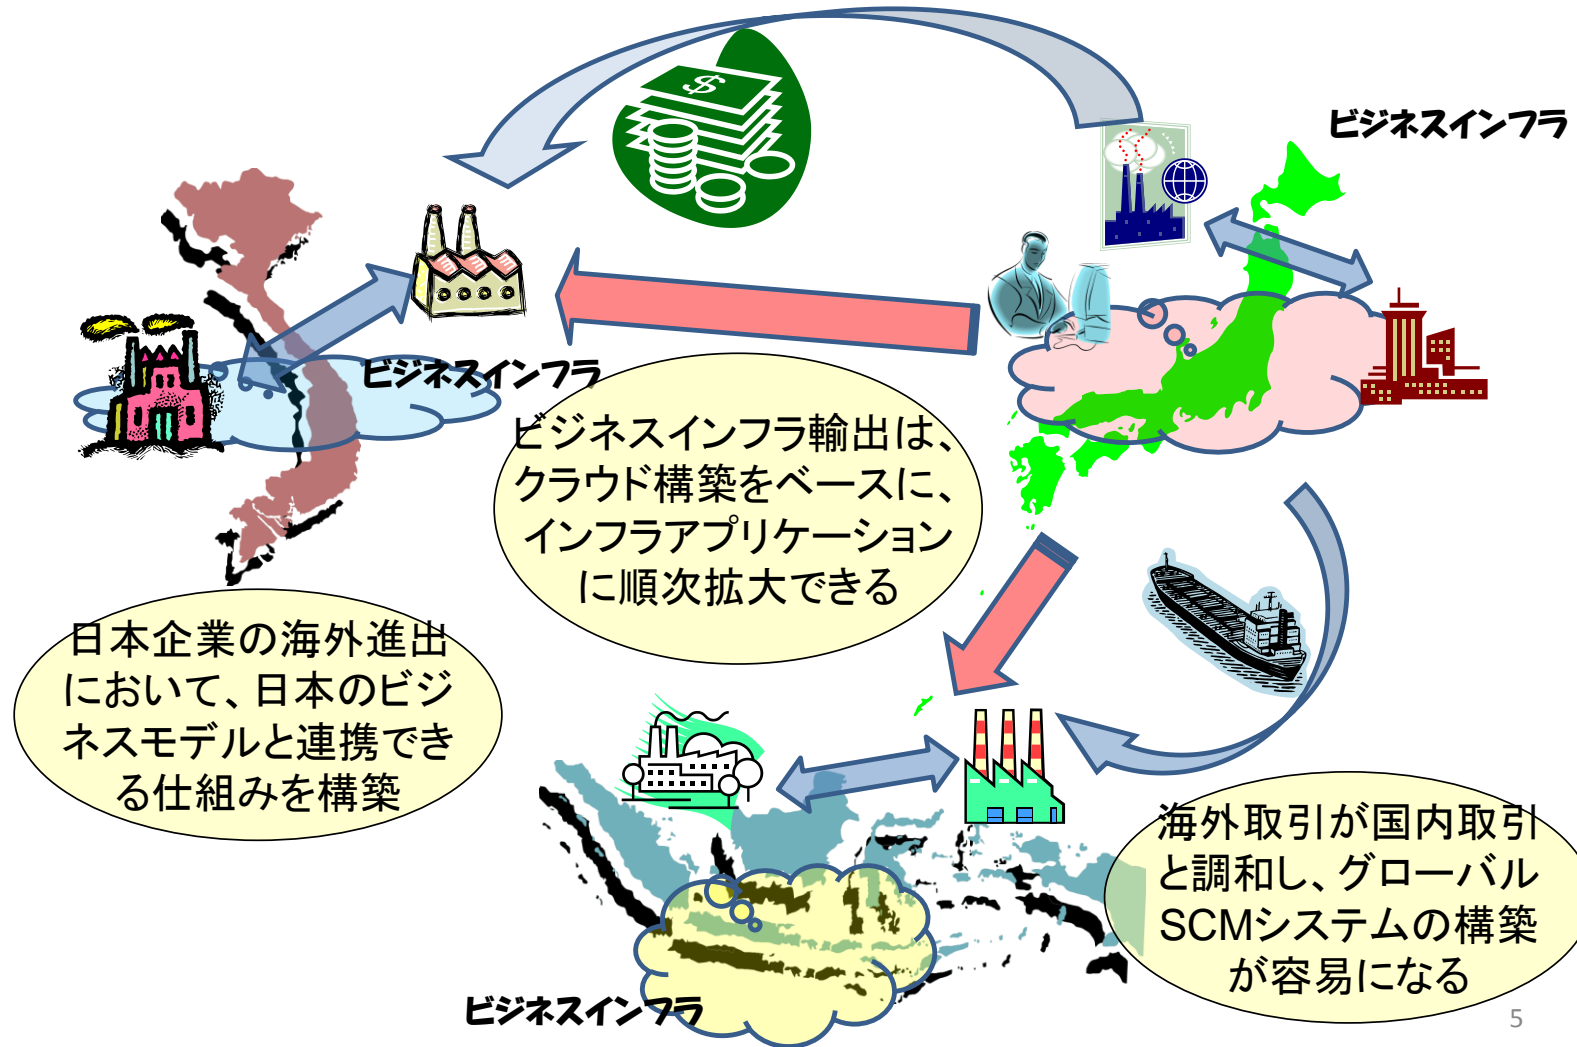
ビジネスインフラ

ビジネスインフラ

ビジネスインフラ輸出は、クラウド構築をベースに、インフラアプリケーションに順次拡大できる

日本企業の海外進出において、日本のビジネスモデルと連携できる仕組みを構築

海外取引が国内取引と調和し、グローバルSCMシステムの構築が容易になる

ビジネスインフラ

5